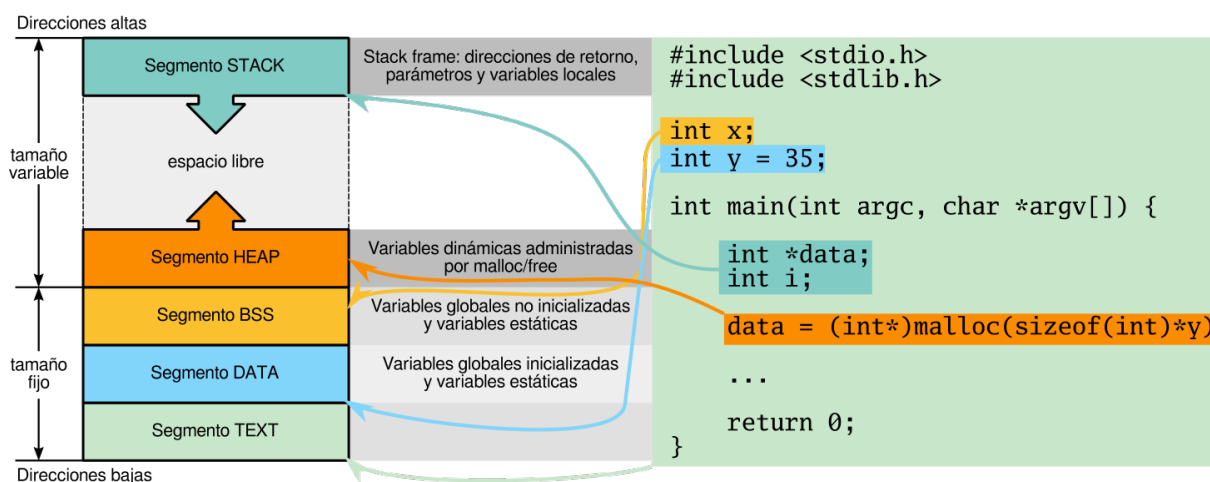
Direcciones altas

tamaño variable

tamaño fijo

Direcciones bajas

Segmento STACK

espacio libre

Segmento HEAP

Segmento BSS

Segmento DATA

Segmento TEXT

Stack frame: direcciones de retorno, parámetros y variables locales

Variables dinámicas administradas por malloc/free

Variables globales no inicializadas y variables estáticas

Variables globales inicializadas y variables estáticas

#include <stdio.h>
#include <stdlib.h>

int x;
int y = 35;

int main(int argc, char *argv[]) {

int *data;
int i;

data = (int*)malloc(sizeof(int)*y)

...

return 0;
}